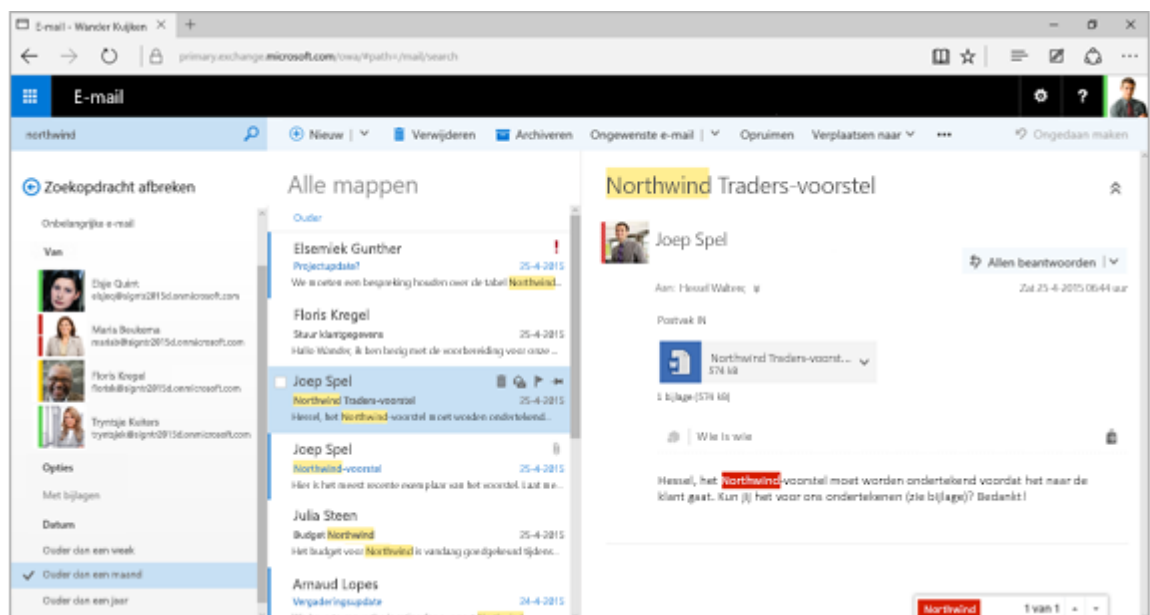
E-mail - Wander Kuijken ×  +

primary.exchange.microsoft.com/owa/#path=/mail/search

E-mail

northwind

Nieuw | Verwijderen Archiveren Ongewenste e-mail | Opruimen Verplaatsen naar ··· Ongedaan maken

Zoekopdracht afbreken

Onbelangrijke e-mail

Van

Elsje Quint
elsjeq@sigmt2015d.onmicrosoft.com

Maria Boukema
mariab@sigmt2015d.onmicrosoft.com

Floris Kregel
florisk@sigmt2015d.onmicrosoft.com

Tryntsje Kuiters
tryntsjek@sigmt2015d.onmicrosoft.com

Opties

Met bijlagen

Datum

Ouder dan een week

Ouder dan een maand

Ouder dan een jaar

Alle mappen

Ouder

Elsemiek Gunther !
Projectupdate? 25-4-2015
We moeten een bespreking houden over de tabel Northwind...

Floris Kregel
Stuur klantgegevens 25-4-2015
Hallo Wander, ik ben bezig met de voorbereiding voor onze ...

Joep Spel
Northwind Traders-voorstel 25-4-2015
Hessel, het Northwind-voorstel moet worden ondertekend...

Joep Spel
Northwind-voorstel 25-4-2015
Hier is het meest recente exemplaar van het voorstel. Laat me...

Julia Steen
Budget Northwind 25-4-2015
Het budget voor Northwind is vandaag goedgekeurd tijdens...

Arnaud Lopes
Vergaderingsupdate 24-4-2015

Northwind Traders-voorstel

Joep Spel

Allen beantwoorden |

Aan: Hessel Walters; ¥ Zat 25-4-2015 06:44 uur

Postvak IN

Northwind Traders-voorst...
574 kB

1 bijlage (574 kB)

Wie is wie

Hessel, het Northwind-voorstel moet worden ondertekend voordat het naar de klant gaat. Kun jij het voor ons ondertekenen (zie bijlage)? Bedankt!

Northwind 1 van 1